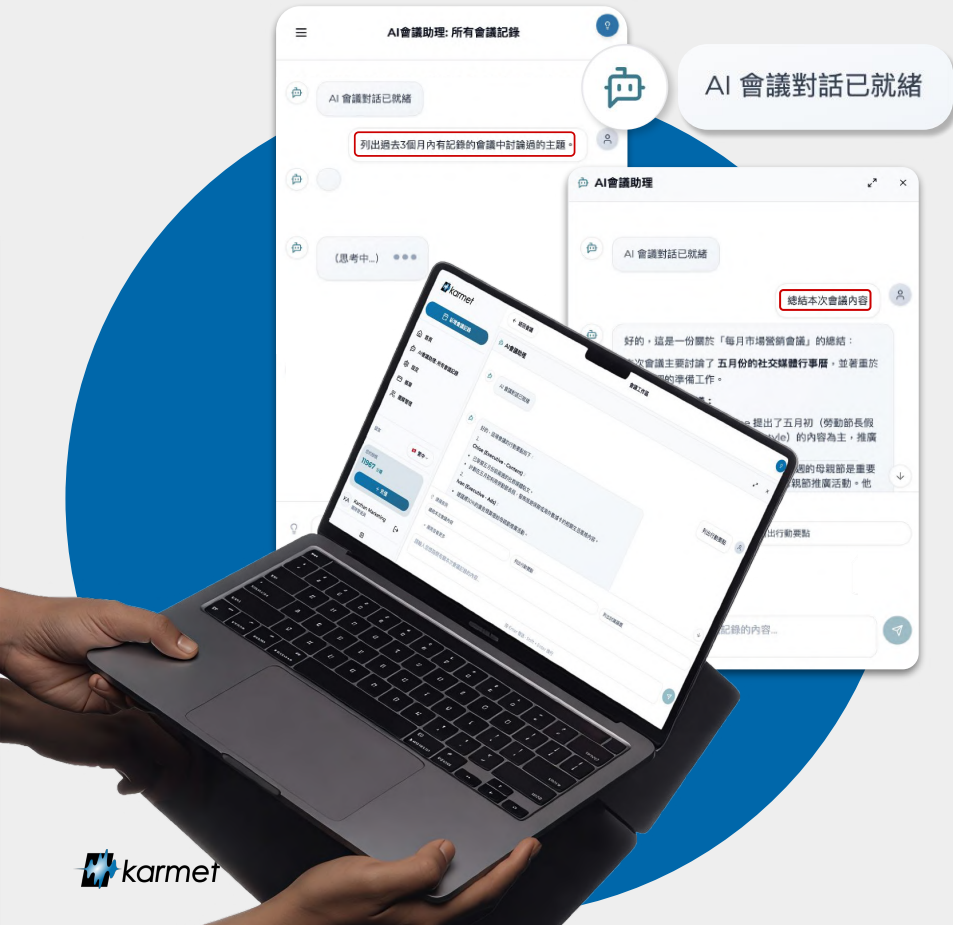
AI會議助理: 所有會議記錄

AI 會議對話已就緒

列出過去3個月內有記錄的會議中討論過的主題。

（思考中...）

AI 會議對話已就緒

AI會議助理

AI 會議對話已就緒

總結本次會議內容

好的，這是一份關於「每月市場營銷會議」的總結：

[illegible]次會議主要討論了 五月份的社交媒體行事曆，並著重於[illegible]的準備工作。

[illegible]e 提出了五月初（勞動節長假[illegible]tyle）的內容為主，推廣

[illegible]週的母親節是重要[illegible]親節推廣活動。他

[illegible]出行動要點

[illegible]記錄的內容...

karmet

karmet